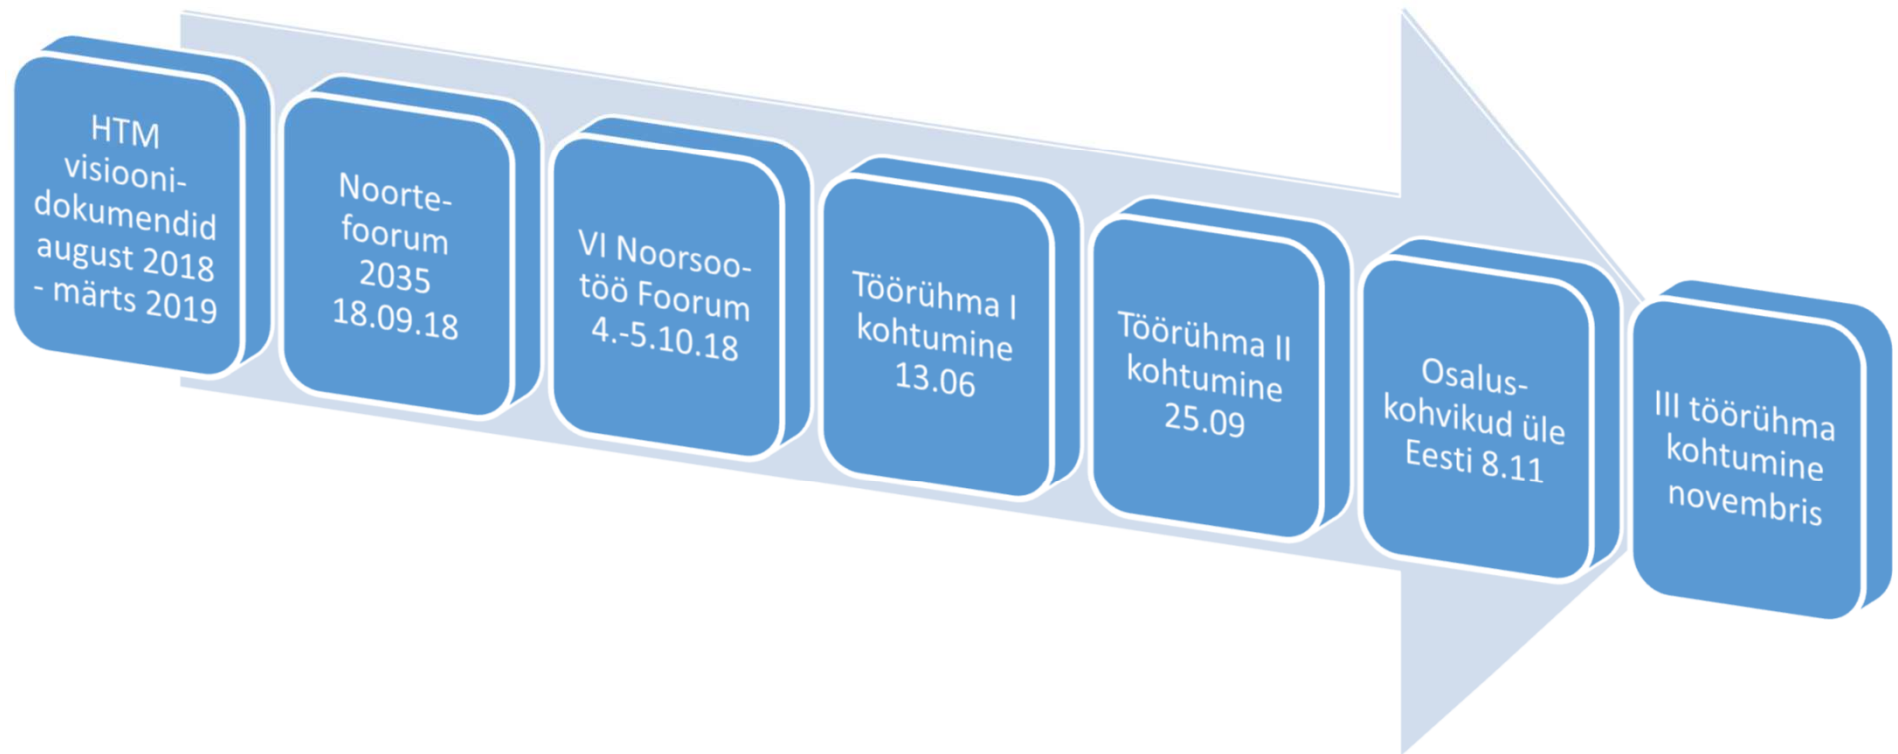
HTM visioonidokumendid august 2018 - märts 2019

Noorte-foorum 2035 18.09.18

VI Noorsootöö Foorum 4.-5.10.18

Töörühma I kohtumine 13.06

Töörühma II kohtumine 25.09

Osaluskohvikud üle Eesti 8.11

III töörühma kohtumine novembris